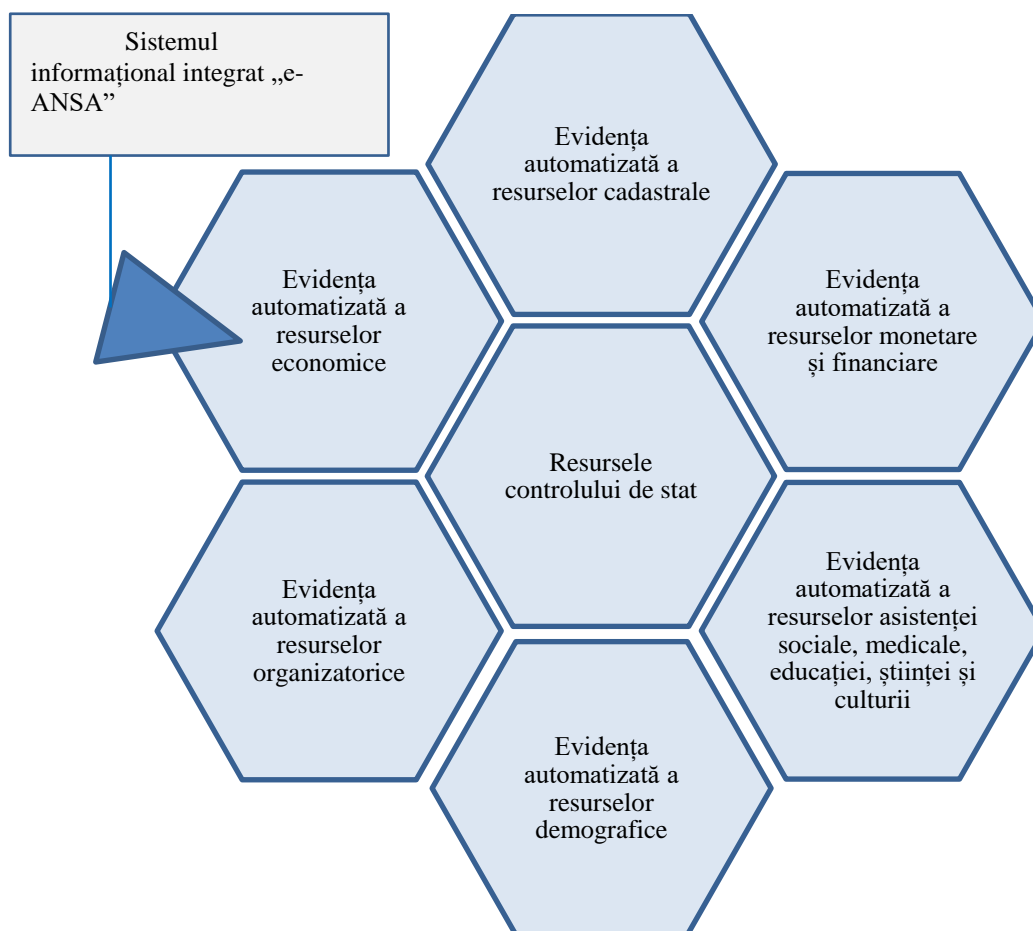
Sistemul informațional integrat „e-ANSA”

Evidența automatizată a resurselor cadastrale

Evidența automatizată a resurselor economice

Evidența automatizată a resurselor monetare și financiare

Resursele controlului de stat

Evidența automatizată a resurselor organizatorice

Evidența automatizată a resurselor asistenței sociale, medicale, educației, științei și culturii

Evidența automatizată a resurselor demografice